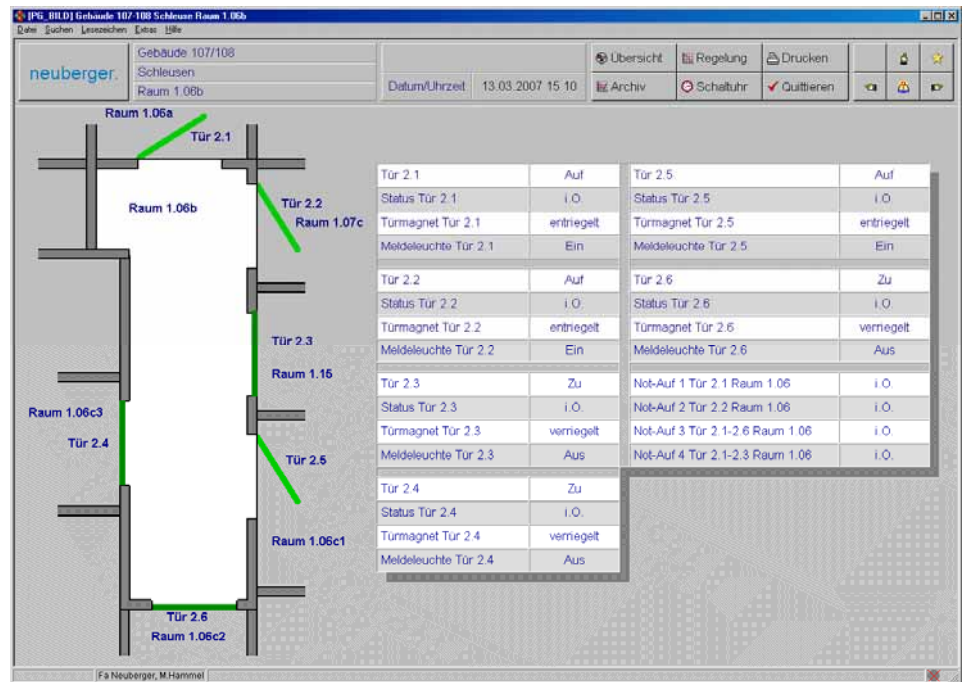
[PG_BILD] Gebäude 107-108 Schleuse Raum 1.06b
Datei Suchen Lesezeichen Extras Hilfe

neuberger.

Gebäude 107/108
Schleusen
Raum 1.06b

Datum/Uhrzeit 13.03.2007 15:10

Übersicht
Archiv
Regelung
Schaltuhr
Drucken
Quittieren

Raum 1.06a
Tür 2.1
Raum 1.06b
Tür 2.2
Raum 1.07c
Tür 2.3
Raum 1.16
Raum 1.06c3
Tür 2.4
Tür 2.5
Raum 1.06c1
Tür 2.6
Raum 1.06c2

| Tür 2.1 | Auf |
|---|---|
| Status Tür 2.1 | i.O. |
| Türmagnet Tür 2.1 | entriegelt |
| Meldeleuchte Tür 2.1 | Ein |

| Tür 2.2 | Auf |
|---|---|
| Status Tür 2.2 | i.O. |
| Türmagnet Tür 2.2 | entriegelt |
| Meldeleuchte Tür 2.2 | Ein |

| Tür 2.3 | Zu |
|---|---|
| Status Tür 2.3 | i.O. |
| Türmagnet Tür 2.3 | verriegelt |
| Meldeleuchte Tür 2.3 | Aus |

| Tür 2.4 | Zu |
|---|---|
| Status Tür 2.4 | i.O. |
| Türmagnet Tür 2.4 | verriegelt |
| Meldeleuchte Tür 2.4 | Aus |

| Tür 2.5 | Auf |
|---|---|
| Status Tür 2.5 | i.O. |
| Türmagnet Tür 2.5 | entriegelt |
| Meldeleuchte Tür 2.5 | Ein |

| Tür 2.6 | Zu |
|---|---|
| Status Tür 2.6 | i.O. |
| Türmagnet Tür 2.6 | verriegelt |
| Meldeleuchte Tür 2.6 | Aus |

| Not-Auf 1 Tür 2.1 Raum 1.06 | i.O. |
|---|---|
| Not-Auf 2 Tür 2.2 Raum 1.06 | i.O. |
| Not-Auf 3 Tür 2.1-2.6 Raum 1.06 | i.O. |
| Not-Auf 4 Tür 2.1-2.3 Raum 1.06 | i.O. |

Fa Neuberger, M.Hammel